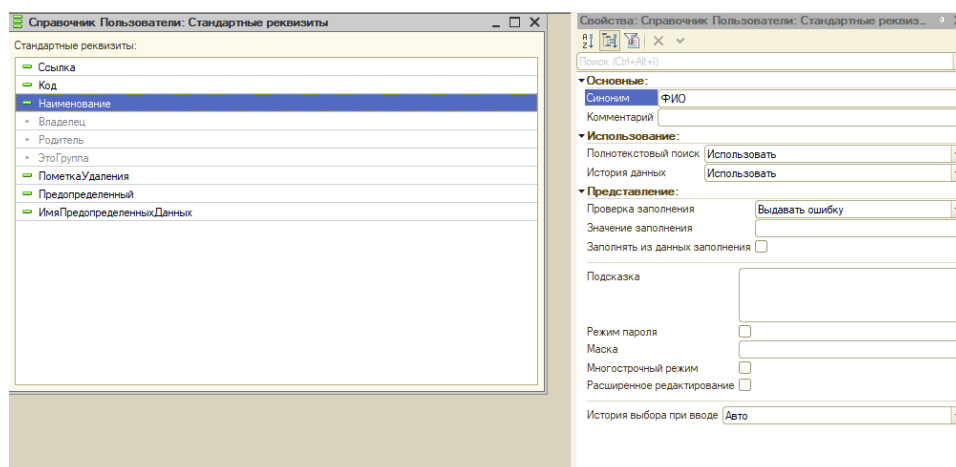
Справочник Пользователи: Стандартные реквизиты

Стандартные реквизиты:

Ссылка
Код
Наименование
Владелец
Родитель
ЭтоГруппа
ПометкаУдаления
Предопределенный
ИмяПредопределенныхДанных

Свойства: Справочник Пользователи: Стандартные реквизиз...

Поиск (Ctrl+Alt+I)

Основные:
Синоним ФИО
Комментарий

Использование:
Полнотекстовый поиск Использовать
История данных Использовать

Представление:
Проверка заполнения Выдавать ошибку
Значение заполнения
Заполнять из данных заполнения

Подсказка

Режим пароля
Маска
Многострочный режим
Расширенное редактирование

История выбора при вводе Авто